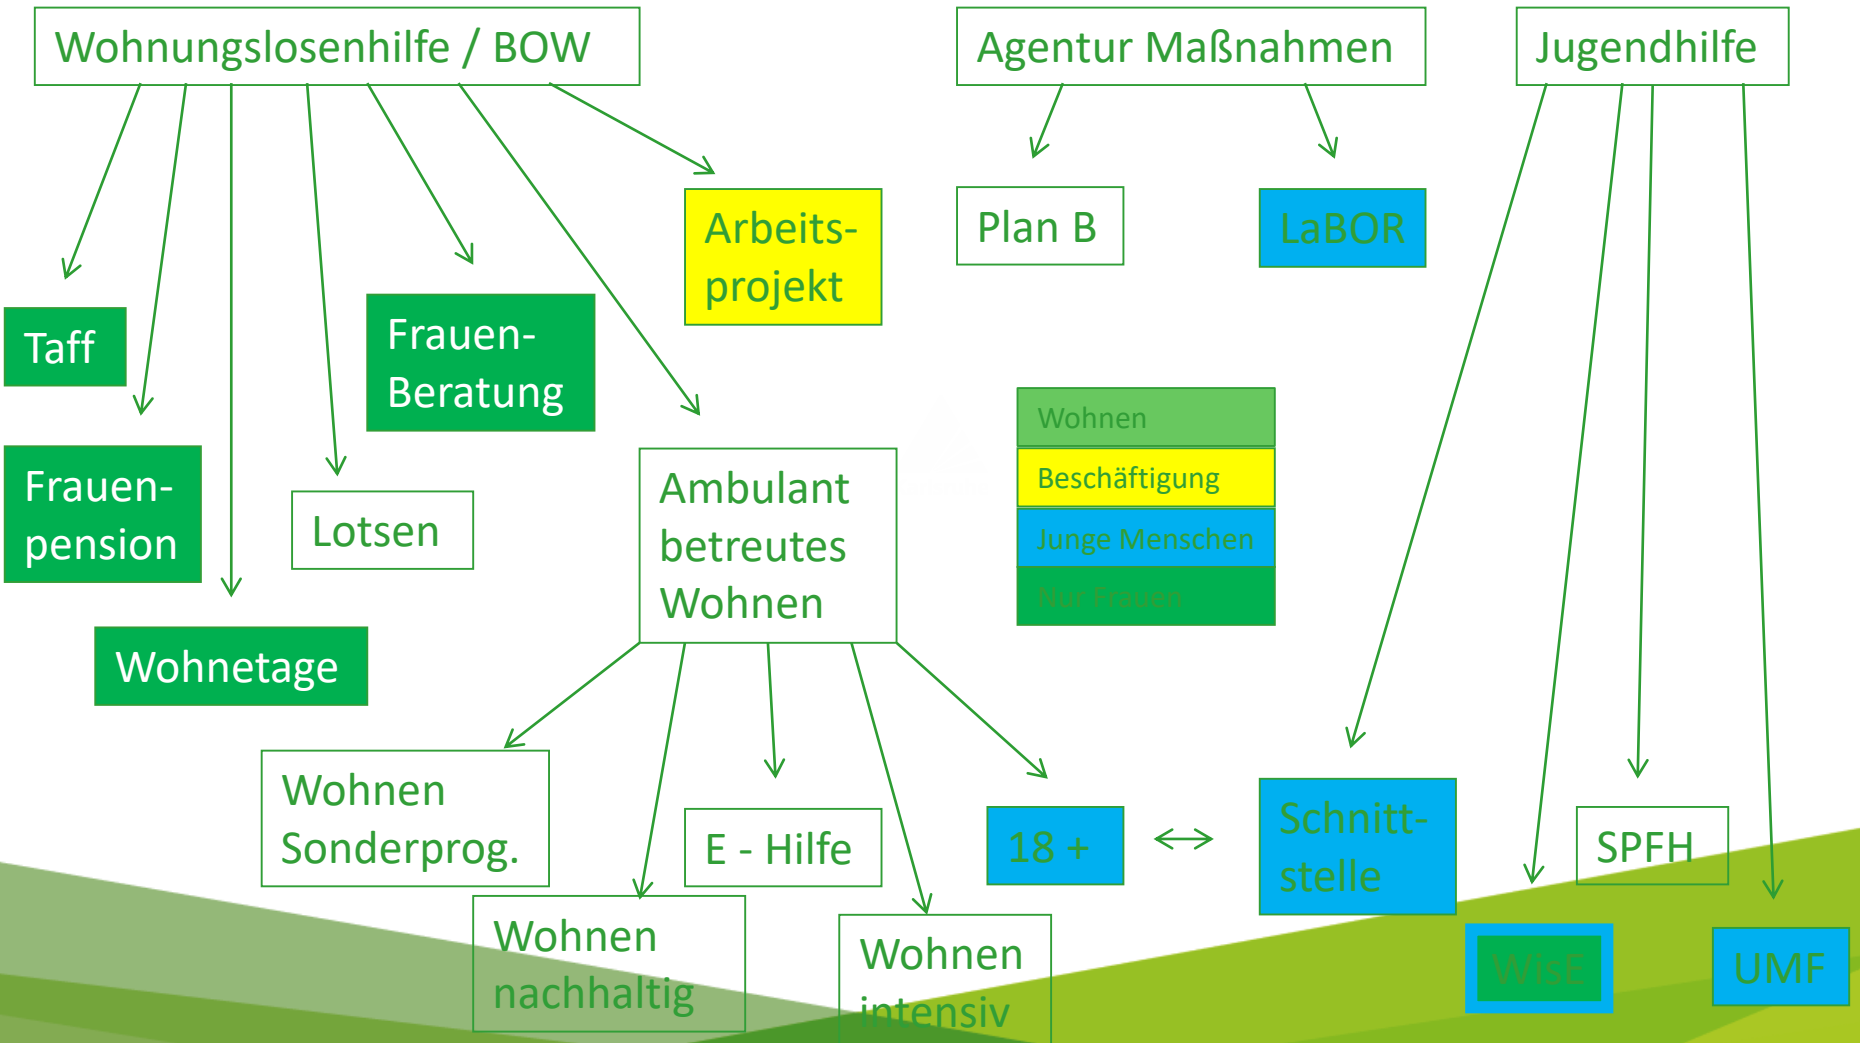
Wohnungslosenhilfe / BOW

Agentur Maßnahmen

Jugendhilfe

Taff

Frauen-Beratung

Arbeits-projekt

Plan B

LaBOR

Frauen-pension

Lotsen

Wohnetage

Ambulant betreutes Wohnen

Wohnen

Beschäftigung

Junge Menschen

Nur Frauen

Wohnen Sonderprog.

E - Hilfe

18 +

Schnitt-stelle

SPFH

Wohnen nachhaltig

Wohnen intensiv

WisE

UMF